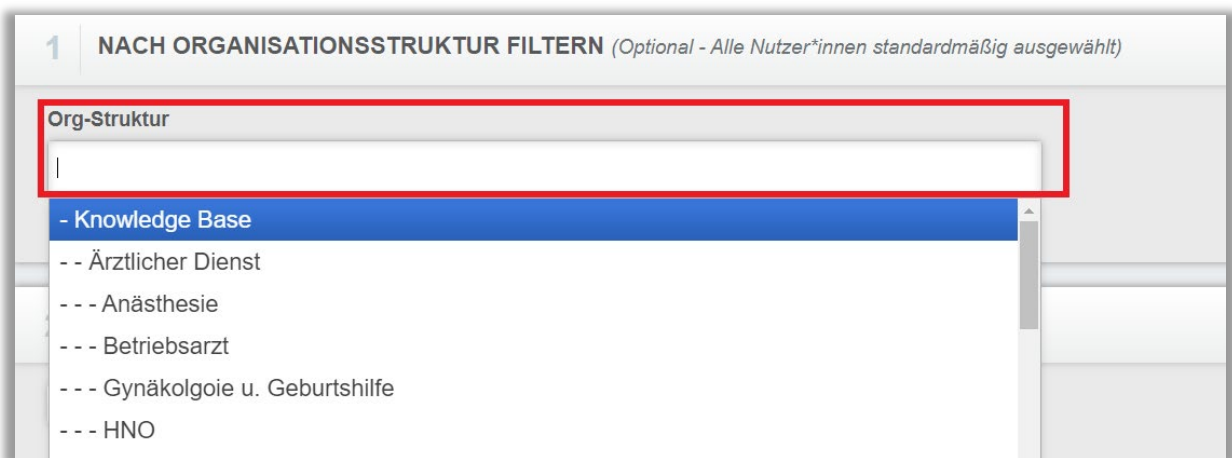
1 NACH ORGANISATIONSSTRUKTUR FILTERN (Optional - Alle Nutzer*innen standardmäßig ausgewählt)

Org-Struktur

- Knowledge Base
- - Ärztlicher Dienst
- - - Anästhesie
- - - Betriebsarzt
- - - Gynäkolgoie u. Geburtshilfe
- - - HNO